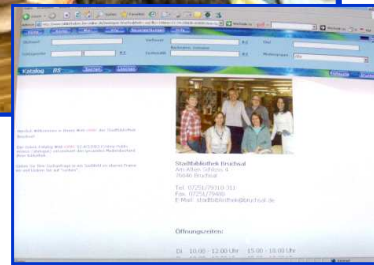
Stadtbibliothek Bruchsal
Am Alten Schloss 4
76646 Bruchsal

Tel. 07251/79 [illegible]
Fax. 07251/79 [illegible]
E-Mail: stadtbibliothek@bruchsal.de

Öffnungszeiten:

Di 10.00 - 12.00 Uhr 15.00 - 18.00 Uhr

Katalog

Herzlich Willkommen in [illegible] Stadtbibliothek Bruchsal.

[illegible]